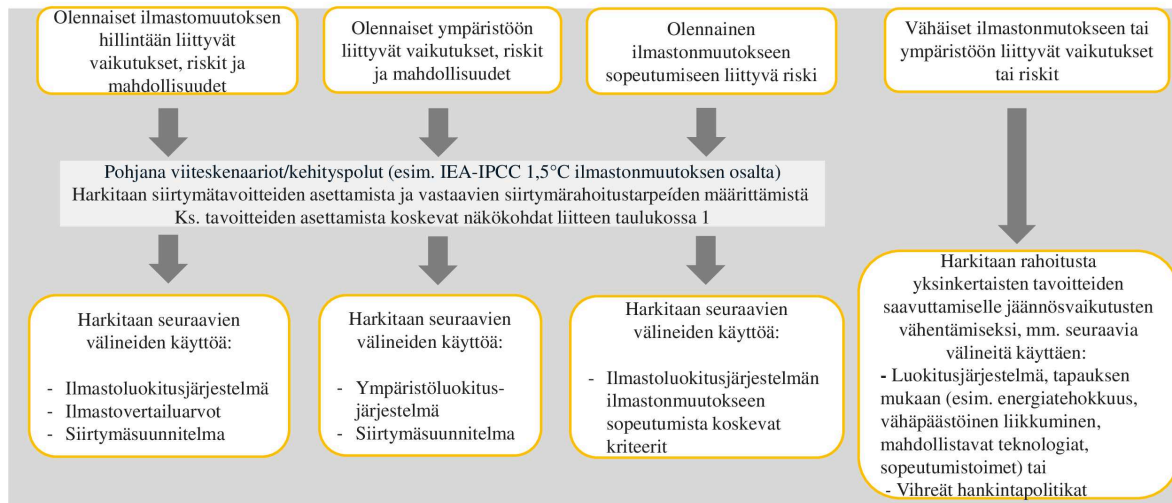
Olennaiset ilmastomuutoksen hillintään liittyvät vaikutukset, riskit ja mahdollisuudet

Olennaiset ympäristöön liittyvät vaikutukset, riskit ja mahdollisuudet

Olennainen ilmastonmuutokseen sopeutumiseen liittyvä riski

Vähäiset ilmastonmutokseen tai ympäristöön liittyvät vaikutukset tai riskit

Pohjana viiteskenaariot/kehityspolut (esim. IEA-IPCC 1,5°C ilmastonmuutoksen osalta)
Harkitaan siirtymätavoitteiden asettamista ja vastaavien siirtymärahoitustarpeiden määrittämistä
Ks. tavoitteiden asettamista koskevat näkökohdat liitteen taulukossa 1

Harkitaan seuraavien välineiden käyttöä:

- Ilmastoluokitusjärjestelmä
- Ilmastovertailuarvot
- Siirtymäsuunnitelma

Harkitaan seuraavien välineiden käyttöä:

- Ympäristöluokitusjärjestelmä
- Siirtymäsuunnitelma

Harkitaan seuraavien välineiden käyttöä:

- Ilmastoluokitusjärjestelmän ilmastonmuutokseen sopeutumista koskevat kriteerit

Harkitaan rahoitusta yksinkertaisten tavoitteiden saavuttamiselle jäännösvaikutusten vähentämiseksi, mm. seuraavia välineitä käyttäen:
- Luokitusjärjestelmä, tapauksen mukaan (esim. energiatehokkuus, vähäpäästöinen liikkuminen, mahdollistavat teknologiat, sopeutumistoimet) tai
- Vihreät hankintapolitikat